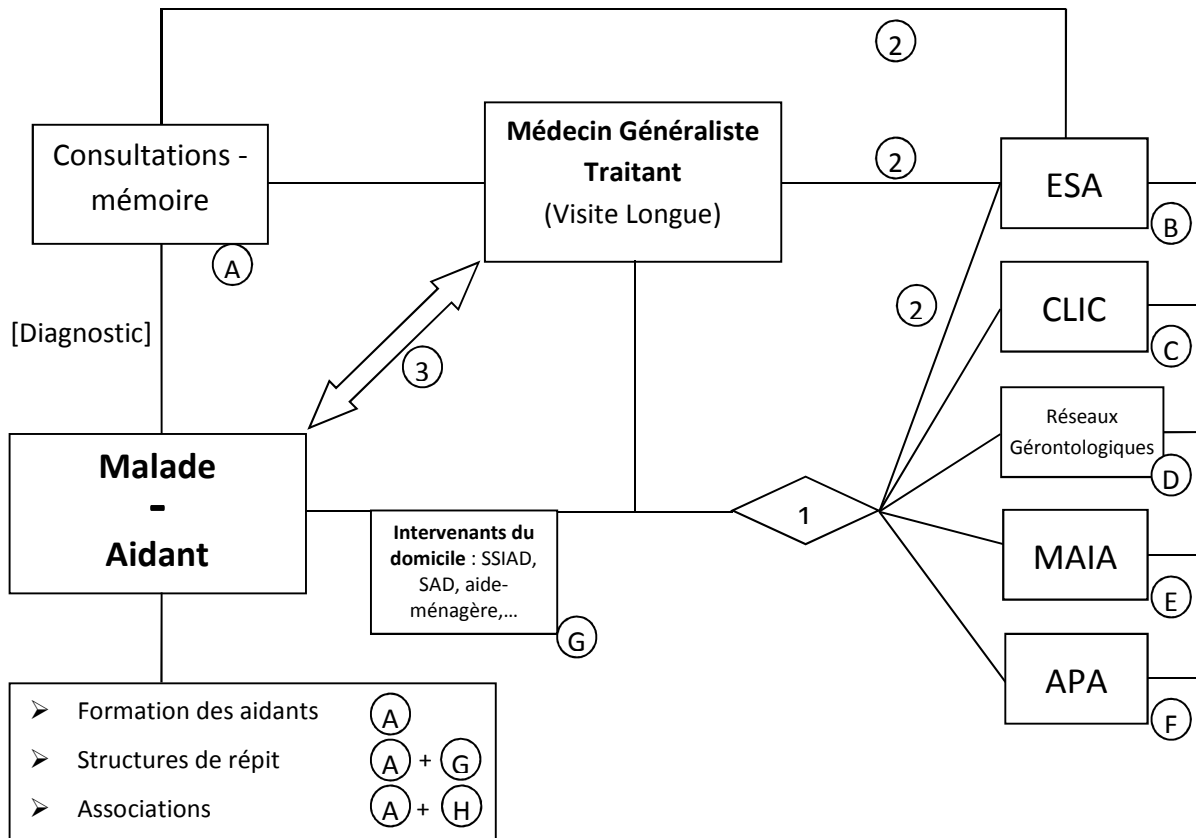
2

Consultations - mémoire

A

Médecin Généraliste Traitant (Visite Longue)

2

ESA

B

2

CLIC

C

[Diagnostic]

3

Réseaux Gérontologiques

D

Malade - Aidant

Intervenants du domicile : SSIAD, SAD, aide-ménagère,…

G

1

MAIA

E

APA

F

- Formation des aidants A
- Structures de répit A + G
- Associations A + H